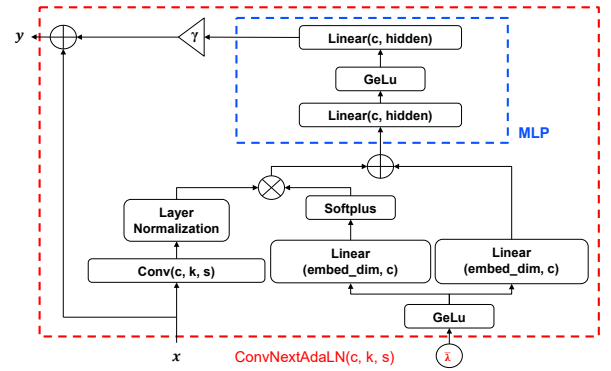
$y$

$\gamma$

Linear(c, hidden)

GeLu

Linear(c, hidden)

MLP

Softplus

Layer Normalization

Linear (embed_dim, c)

Linear (embed_dim, c)

Conv(c, k, s)

GeLu

$x$

ConvNextAdaLN(c, k, s)

$\lambda$